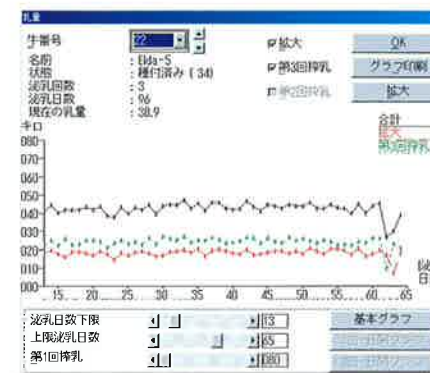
乳量

牛番号 22

名前 : Elda-S
状態 : 種付済み ( 34)
泌乳回数 : 3
泌乳日数 : 96
現在の乳量 : 38.9

☑ 拡大
☑ 第3回搾乳
☐ 第2回搾乳

OK
グラフ印刷
拡大

合計
最大
第3回搾乳

キロ
080
070
060
050
040
030
020
010
000

15 20 25 30 35 40 45 50 55 60 65

泌乳日数下限 13
上限泌乳日数 65
第1回搾乳 080

基本グラフ
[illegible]
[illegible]